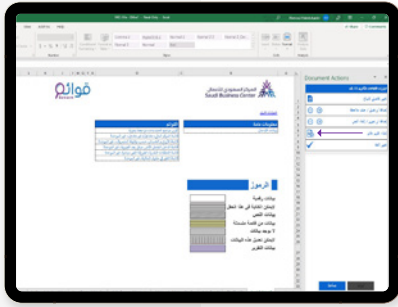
قوائم

المركز السعودي للأعمال
Saudi Business Center

Document Actions

الرموز

بيانات رقمية
المبالغ المكتوبة في هذا الحقل
بيانات النص
بيانات من قائمة منسدلة
لا توجد بيانات
المبالغ تعديل على البيانات
بيانات التقرير